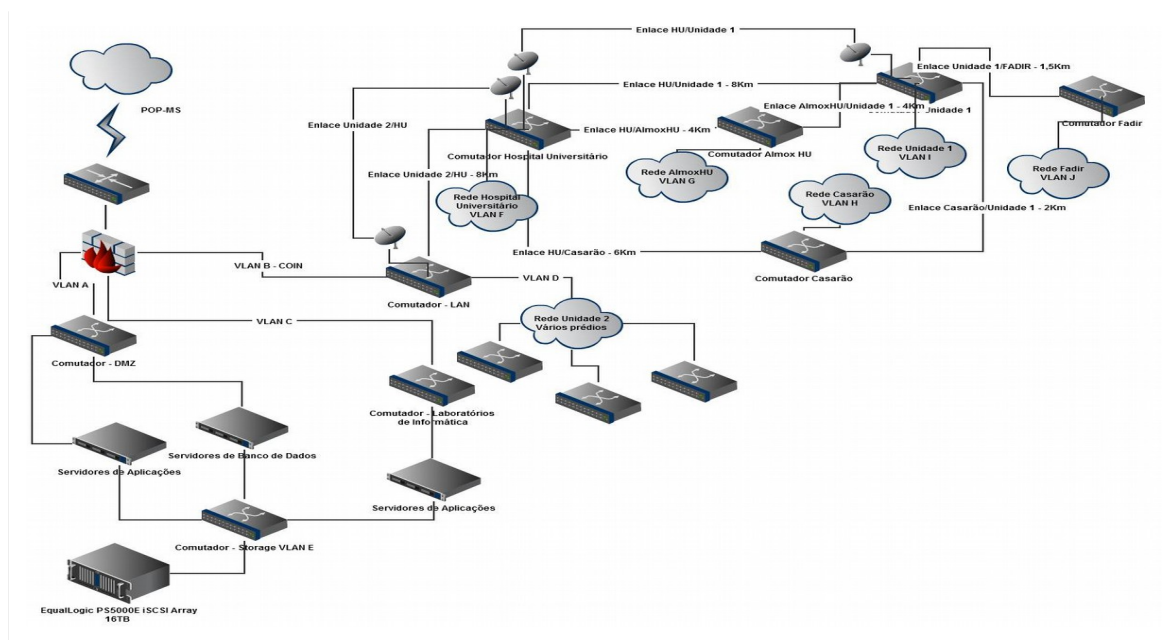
Enlace HU/Unidade 1

Enlace Unidade 1/FADIR - 1,5Km

Enlace HU/Unidade 1 - 8Km

Enlace AlmoxHU/Unidade 1 - 4Km

Comutador Unidade 1

POP-MS

Enlace Unidade 2/HU

Enlace HU/AlmoxHU - 4Km

Comutador Fadir

Comutador Almox HU

Rede Unidade 1
VLAN I

Comutador Hospital Universitário

Rede AlmoxHU
VLAN G

Rede Fadir
VLAN J

Enlace Unidade 2/HU - 8Km

Rede Casarão
VLAN H

Rede Hospital Universitário
VLAN F

Enlace Casarão/Unidade 1 - 2Km

Enlace HU/Casarão - 6Km

VLAN B - COIN

VLAN A

VLAN D

Comutador - LAN

Comutador Casarão

VLAN C

Rede Unidade 2
Vários prédios

Comutador - DMZ

Comutador - Laboratórios de Informática

Servidores de Banco de Dados

Servidores de Aplicações

Servidores de Aplicações

Comutador - Storage VLAN E

EqualLogic PS5000E iSCSI Array
16TB